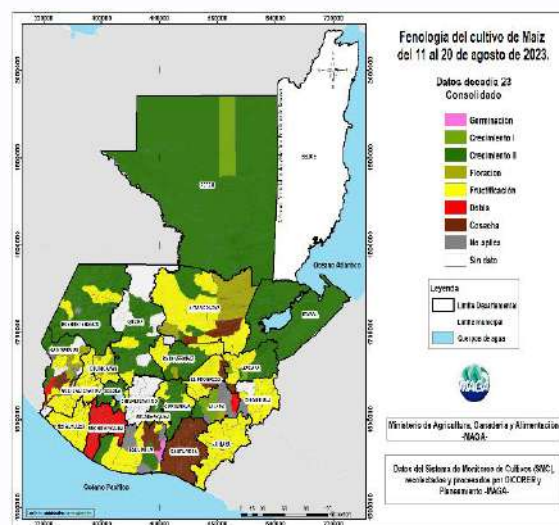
Fenología del cultivo de Maíz del 11 al 20 de agosto de 2023.

Datos decadia 23
Consolidado

Germinación
Crecimiento I
Crecimiento II
Floración
Fructificación
Dobla
Cosecha
No aplica
Sin dato

Leyenda
Límite Departamental
Límite municipal
Cuerpos de agua

Ministerio de Agricultura, Ganadería y Alimentación -MAGA-

Datos del Sistema de Monitoreo de Cultivos (SMC), recolectados y procesados por DICORER y Planeamiento -MAGA-

BELICE
PETÉN
Océano Atlántico
Océano Pacífico
IZABAL
ESCUINTLA
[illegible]